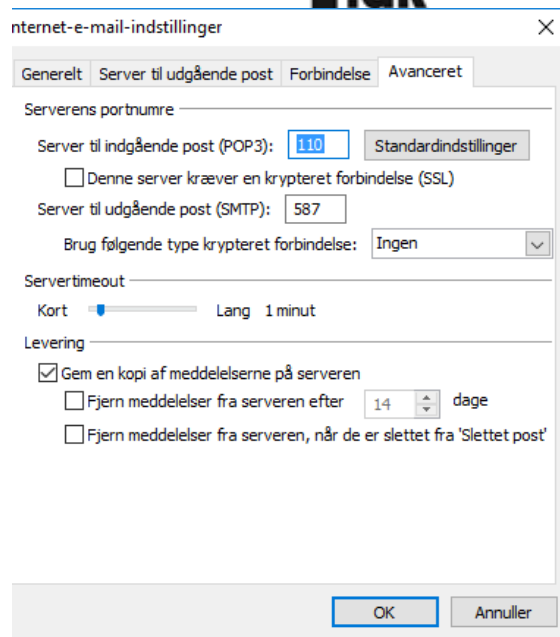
nternet-e-mail-indstillinger

×

Generelt | Server til udgående post | Forbindelse | Avanceret

Serverens portnumre

Server til indgående post (POP3): 110 Standardindstillinger

Denne server kræver en krypteret forbindelse (SSL)

Server til udgående post (SMTP): 587

Brug følgende type krypteret forbindelse: Ingen

Servertimeout

Kort Lang 1 minut

Levering

Gem en kopi af meddelelserne på serveren

Fjern meddelelser fra serveren efter 14 dage

Fjern meddelelser fra serveren, når de er slettet fra 'Slettet post'

OK Annuller